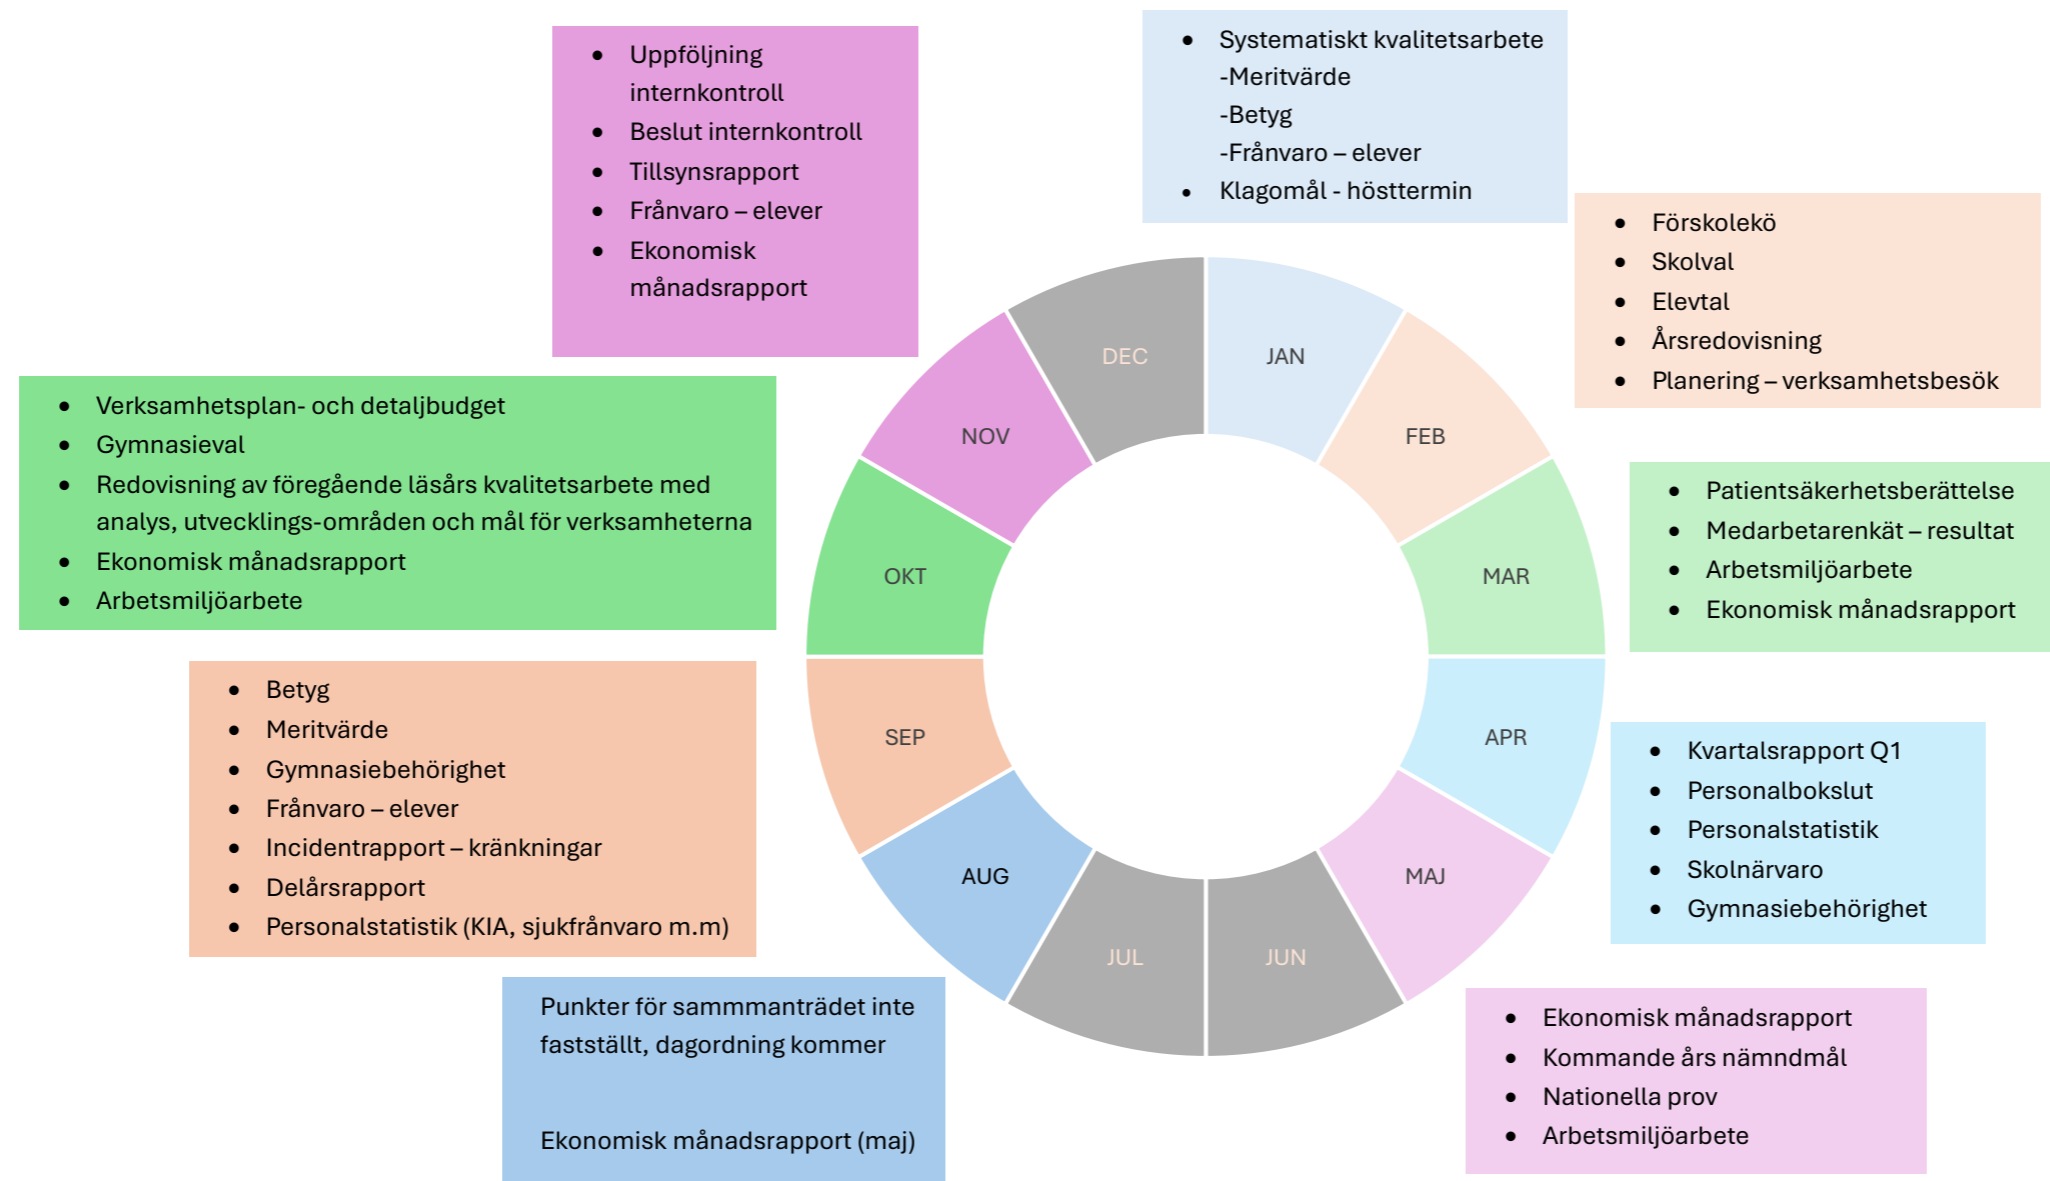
- Uppföljning internkontroll
- Beslut internkontroll
- Tillsynsrapport
- Frånvaro – elever
- Ekonomisk månadsrapport

- Systematiskt kvalitetsarbete
  -Meritvärde
  -Betyg
  -Frånvaro – elever
- Klagomål - hösttermin

- Förskolekö
- Skolval
- Elevtal
- Årsredovisning
- Planering – verksamhetsbesök

- Verksamhetsplan- och detaljbudget
- Gymnasieval
- Redovisning av föregående läsårs kvalitetsarbete med analys, utvecklings-områden och mål för verksamheterna
- Ekonomisk månadsrapport
- Arbetsmiljöarbete

DEC
JAN
NOV
FEB
OKT
MAR
SEP
APR
AUG
MAJ
JUL
JUN

- Patientsäkerhetsberättelse
- Medarbetarenkät – resultat
- Arbetsmiljöarbete
- Ekonomisk månadsrapport

- Betyg
- Meritvärde
- Gymnasiebehörighet
- Frånvaro – elever
- Incidentrapport – kränkningar
- Delårsrapport
- Personalstatistik (KIA, sjukfrånvaro m.m)

- Kvartalsrapport Q1
- Personalbokslut
- Personalstatistik
- Skolnärvaro
- Gymnasiebehörighet

Punkter för sammmanträdet inte fastställt, dagordning kommer

Ekonomisk månadsrapport (maj)

- Ekonomisk månadsrapport
- Kommande års nämndmål
- Nationella prov
- Arbetsmiljöarbete